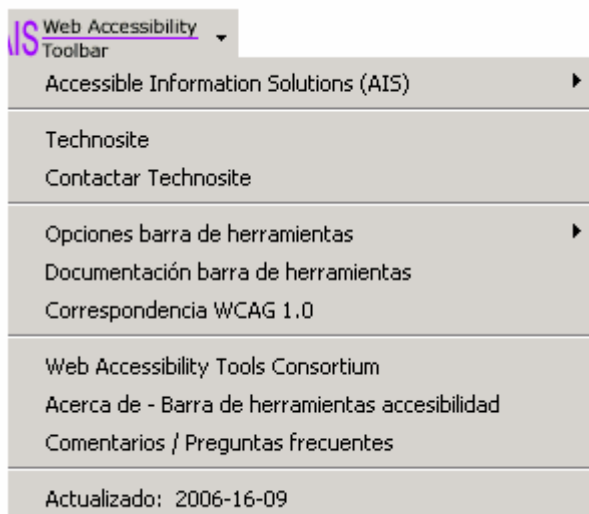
AIS Web Accessibility Toolbar

Accessible Information Solutions (AIS)

Technosite
Contactar Technosite

Opciones barra de herramientas
Documentación barra de herramientas
Correspondencia WCAG 1.0

Web Accessibility Tools Consortium
Acerca de - Barra de herramientas accesibilidad
Comentarios / Preguntas frecuentes

Actualizado: 2006-16-09